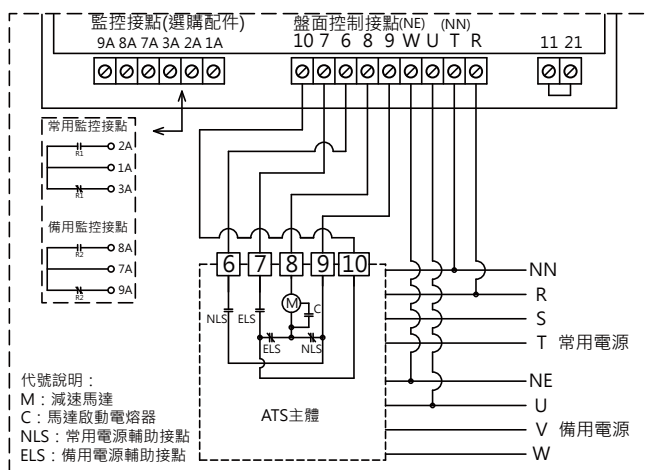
監控接點(選購配件)
9A 8A 7A 3A 2A 1A

盤面控制接點(NE) (NN)
10 7 6 8 9 W U T R

11 21

常用監控接點
R1 2A
1A
R1 3A

備用監控接點
R2 8A
7A
R2 9A

6 7 8 9 10
M
C
NLS ELS
ELS NLS

ATS主體

NN
R
S
T 常用電源
NE
U
V 備用電源
W

代號說明：
M：減速馬達
C：馬達啟動電熔器
NLS：常用電源輔助接點
ELS：備用電源輔助接點